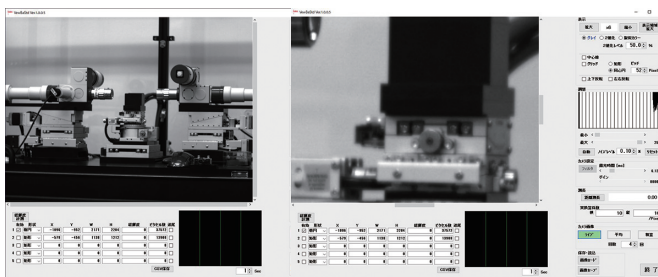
VmsBuilder Ver.1.0.0.0

VmsBuilder Ver.1.0.0.0

表示
拡大 x1 縮小
グレイ 2値化 疑似カラー
2値化レベル 50.0 %
中心線
グリッド
上下反転 左右反転
最小
最大
自動
カメラ設定
露光時間
ゲイン
測定
CSV保存
終了